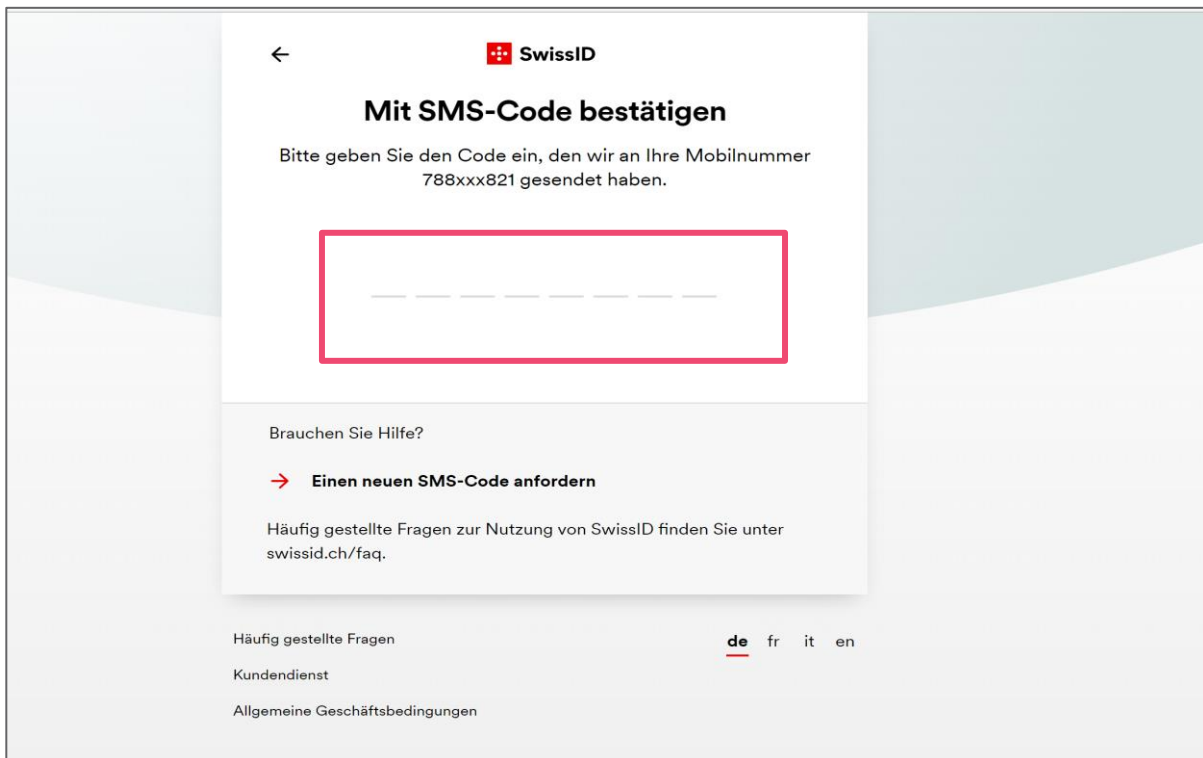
←

SwissID

Mit SMS-Code bestätigen

Bitte geben Sie den Code ein, den wir an Ihre Mobilnummer 788xxx821 gesendet haben.

Brauchen Sie Hilfe?

→ Einen neuen SMS-Code anfordern

Häufig gestellte Fragen zur Nutzung von SwissID finden Sie unter swissid.ch/faq.

Häufig gestellte Fragen

Kundendienst

Allgemeine Geschäftsbedingungen

de fr it en